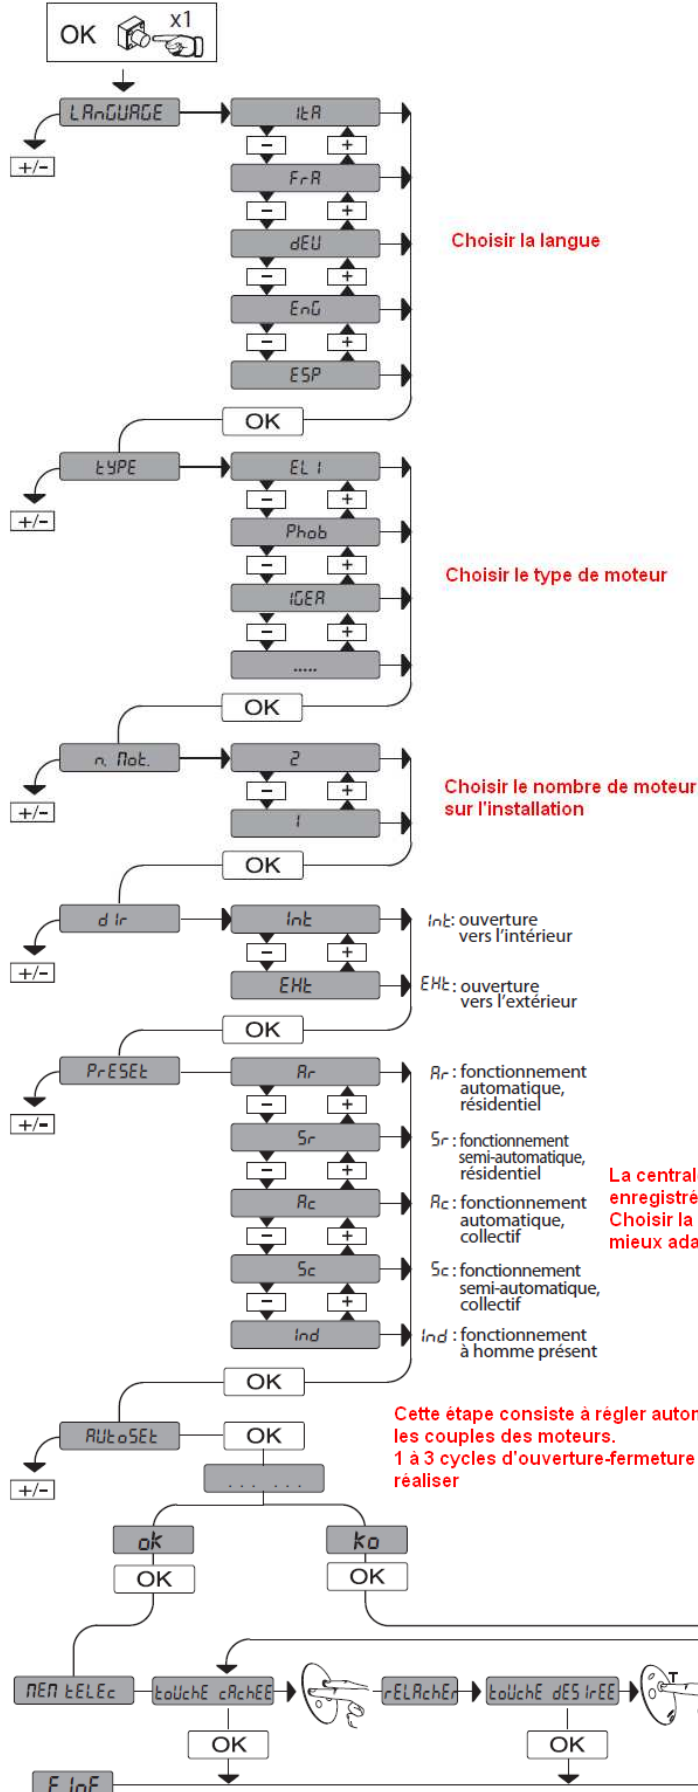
OK x1

LAnGUAGE
+/-
ItA
FrA
dEU
EnG
ESP
Choisir la langue
OK

tYPE
+/-
EL I
Phob
IGEA
.....
Choisir le type de moteur
OK

n. Mot.
+/-
2
1
Choisir le nombre de moteur sur l'installation
OK

d Ir
+/-
Int
EHt
Int: ouverture vers l'intérieur
EHt: ouverture vers l'extérieur
OK

PrESEt
+/-
Ar
Sr
Ac
Sc
Ind
Ar : fonctionnement automatique, résidentiel
Sr : fonctionnement semi-automatique, résidentiel
Ac : fonctionnement automatique, collectif
Sc : fonctionnement semi-automatique, collectif
Ind : fonctionnement à homme présent
La central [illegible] enregistré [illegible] Choisir la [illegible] mieux ada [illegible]
OK

AUtoSEt
+/-
OK
. . . . . .
Cette étape consiste à régler autom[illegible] les couples des moteurs. 1 à 3 cycles d'ouverture-fermeture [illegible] réaliser
ok
OK
ko
OK

MEM tELEc
toUchE cAchEE
rELAchEr
toUchE dES IrEE
OK
OK
F InE